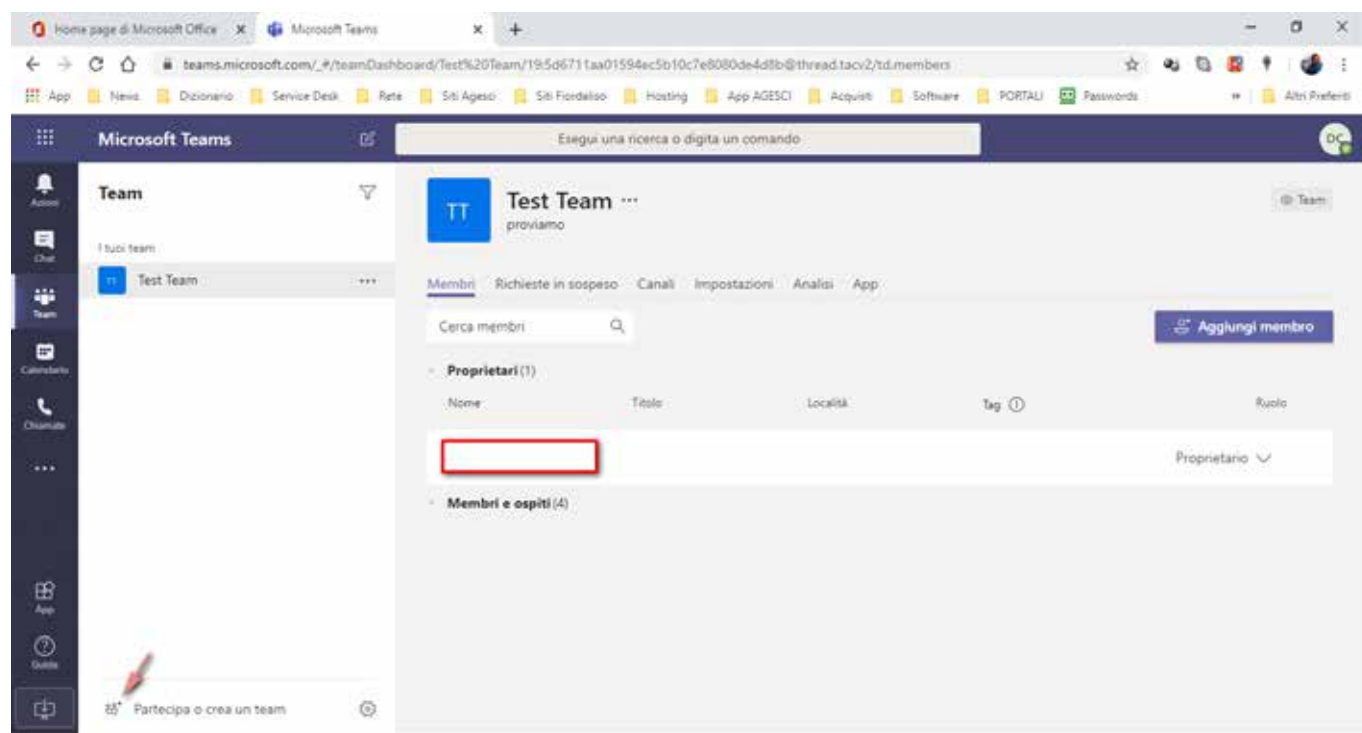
Home page di Microsoft Office ×
Microsoft Teams ×
+
teams.microsoft.com/_#/teamDashboard/Test%20Team/19:5d6711aa01594ec5b10c7e8080de4d8b@thread.tacv2/td.members
App | News | Dizionario | Service Desk | Rete | Siti Agesci | Siti Fiordaliso | Hosting | App AGESCI | Acquisti | Software | PORTALI | Passwords | » | Altri Preferiti

Microsoft Teams
Esegui una ricerca o digita un comando
DC

Attività
Chat
Team
Calendario
Chiamate
...
App
Guida

Team
I tuoi team
TT Test Team ...

Partecipa o crea un team

TT
Test Team ···
proviamo
Team

Membri Richieste in sospeso Canali Impostazioni Analisi App

Cerca membri
Aggiungi membro

Proprietari (1)
Nome Titolo Località Tag ⓘ Ruolo
Proprietario

Membri e ospiti (4)